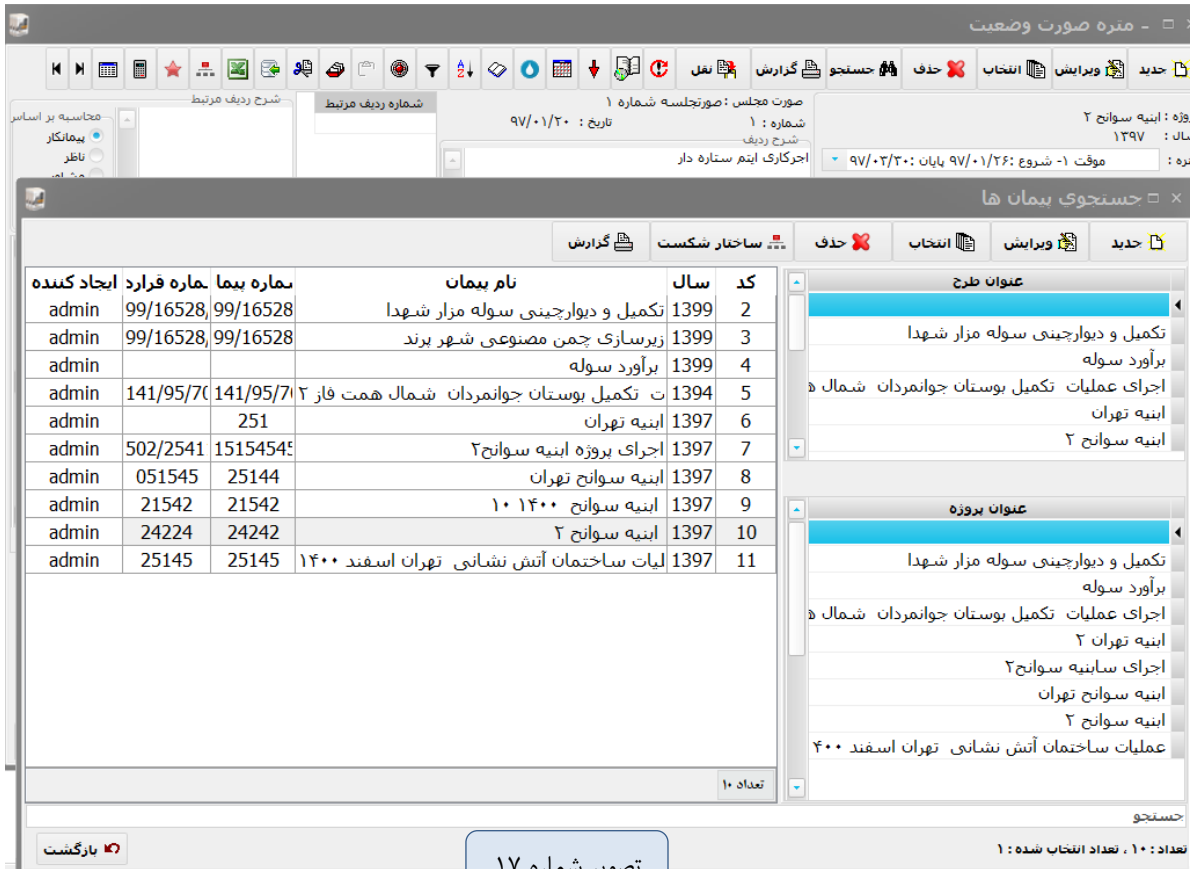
- متره صورت وضعیت

جدید ویرایش انتخاب حذف جستجو گزارش نقل

روژه : ابنیه سوانح ۲
سال : ۱۳۹۷
متره : موقت ۱- شروع ۹۷/۰۱/۲۶ پایان ۹۷/۰۳/۳۰

صورت مجلس : صورتجلسه شماره ۱
شماره : ۱
تاریخ : ۹۷/۰۱/۲۰
شرح ردیف
اجرکاری ایتم ستاره دار

شماره ردیف مرتبط
شرح ردیف مرتبط
محاسبه بر اساس
پیمانکار
ناظر

جستجوی پیمان ها

جدید ویرایش انتخاب حذف ساختار شکست گزارش

| کد | سال | نام پیمان | شماره پیما | شماره قرارد | ایجاد کننده |
|---|---|---|---|---|---|
| 2 | 1399 | تکمیل و دیوارچینی سوله مزار شهدا | 99/16528 | 99/16528, | admin |
| 3 | 1399 | زیرسازی چمن مصنوعی شهر پرند | 99/16528 | 99/16528, | admin |
| 4 | 1399 | برآورد سوله | | | admin |
| 5 | 1394 | ت تکمیل بوستان جوانمردان شمال همت فاز ۲ | 141/95/70 | 141/95/70 | admin |
| 6 | 1397 | ابنیه تهران | 251 | | admin |
| 7 | 1397 | اجرای پروژه ابنیه سوانح۲ | 1515454 | 502/2541 | admin |
| 8 | 1397 | ابنیه سوانح تهران | 25144 | 051545 | admin |
| 9 | 1397 | ابنیه سوانح ۱۴۰۰ ۱۰ | 21542 | 21542 | admin |
| 10 | 1397 | ابنیه سوانح ۲ | 24242 | 24224 | admin |
| 11 | 1397 | لیات ساختمان آتش نشانی تهران اسفند ۱۴۰۰ | 25145 | 25145 | admin |

تعداد ۱۰

عنوان طرح
تکمیل و دیوارچینی سوله مزار شهدا
برآورد سوله
اجرای عملیات تکمیل بوستان جوانمردان شمال ه
ابنیه تهران
ابنیه سوانح ۲

عنوان پروژه
تکمیل و دیوارچینی سوله مزار شهدا
برآورد سوله
اجرای عملیات تکمیل بوستان جوانمردان شمال ه
ابنیه تهران ۲
اجرای سابنیه سوانح۲
ابنیه سوانح تهران
ابنیه سوانح ۲
عملیات ساختمان آتش نشانی تهران اسفند ۱۴۰۰

جستجو

بازگشت
تصویر شماره ۱۷
تعداد : ۱۰ ، تعداد انتخاب شده : ۱